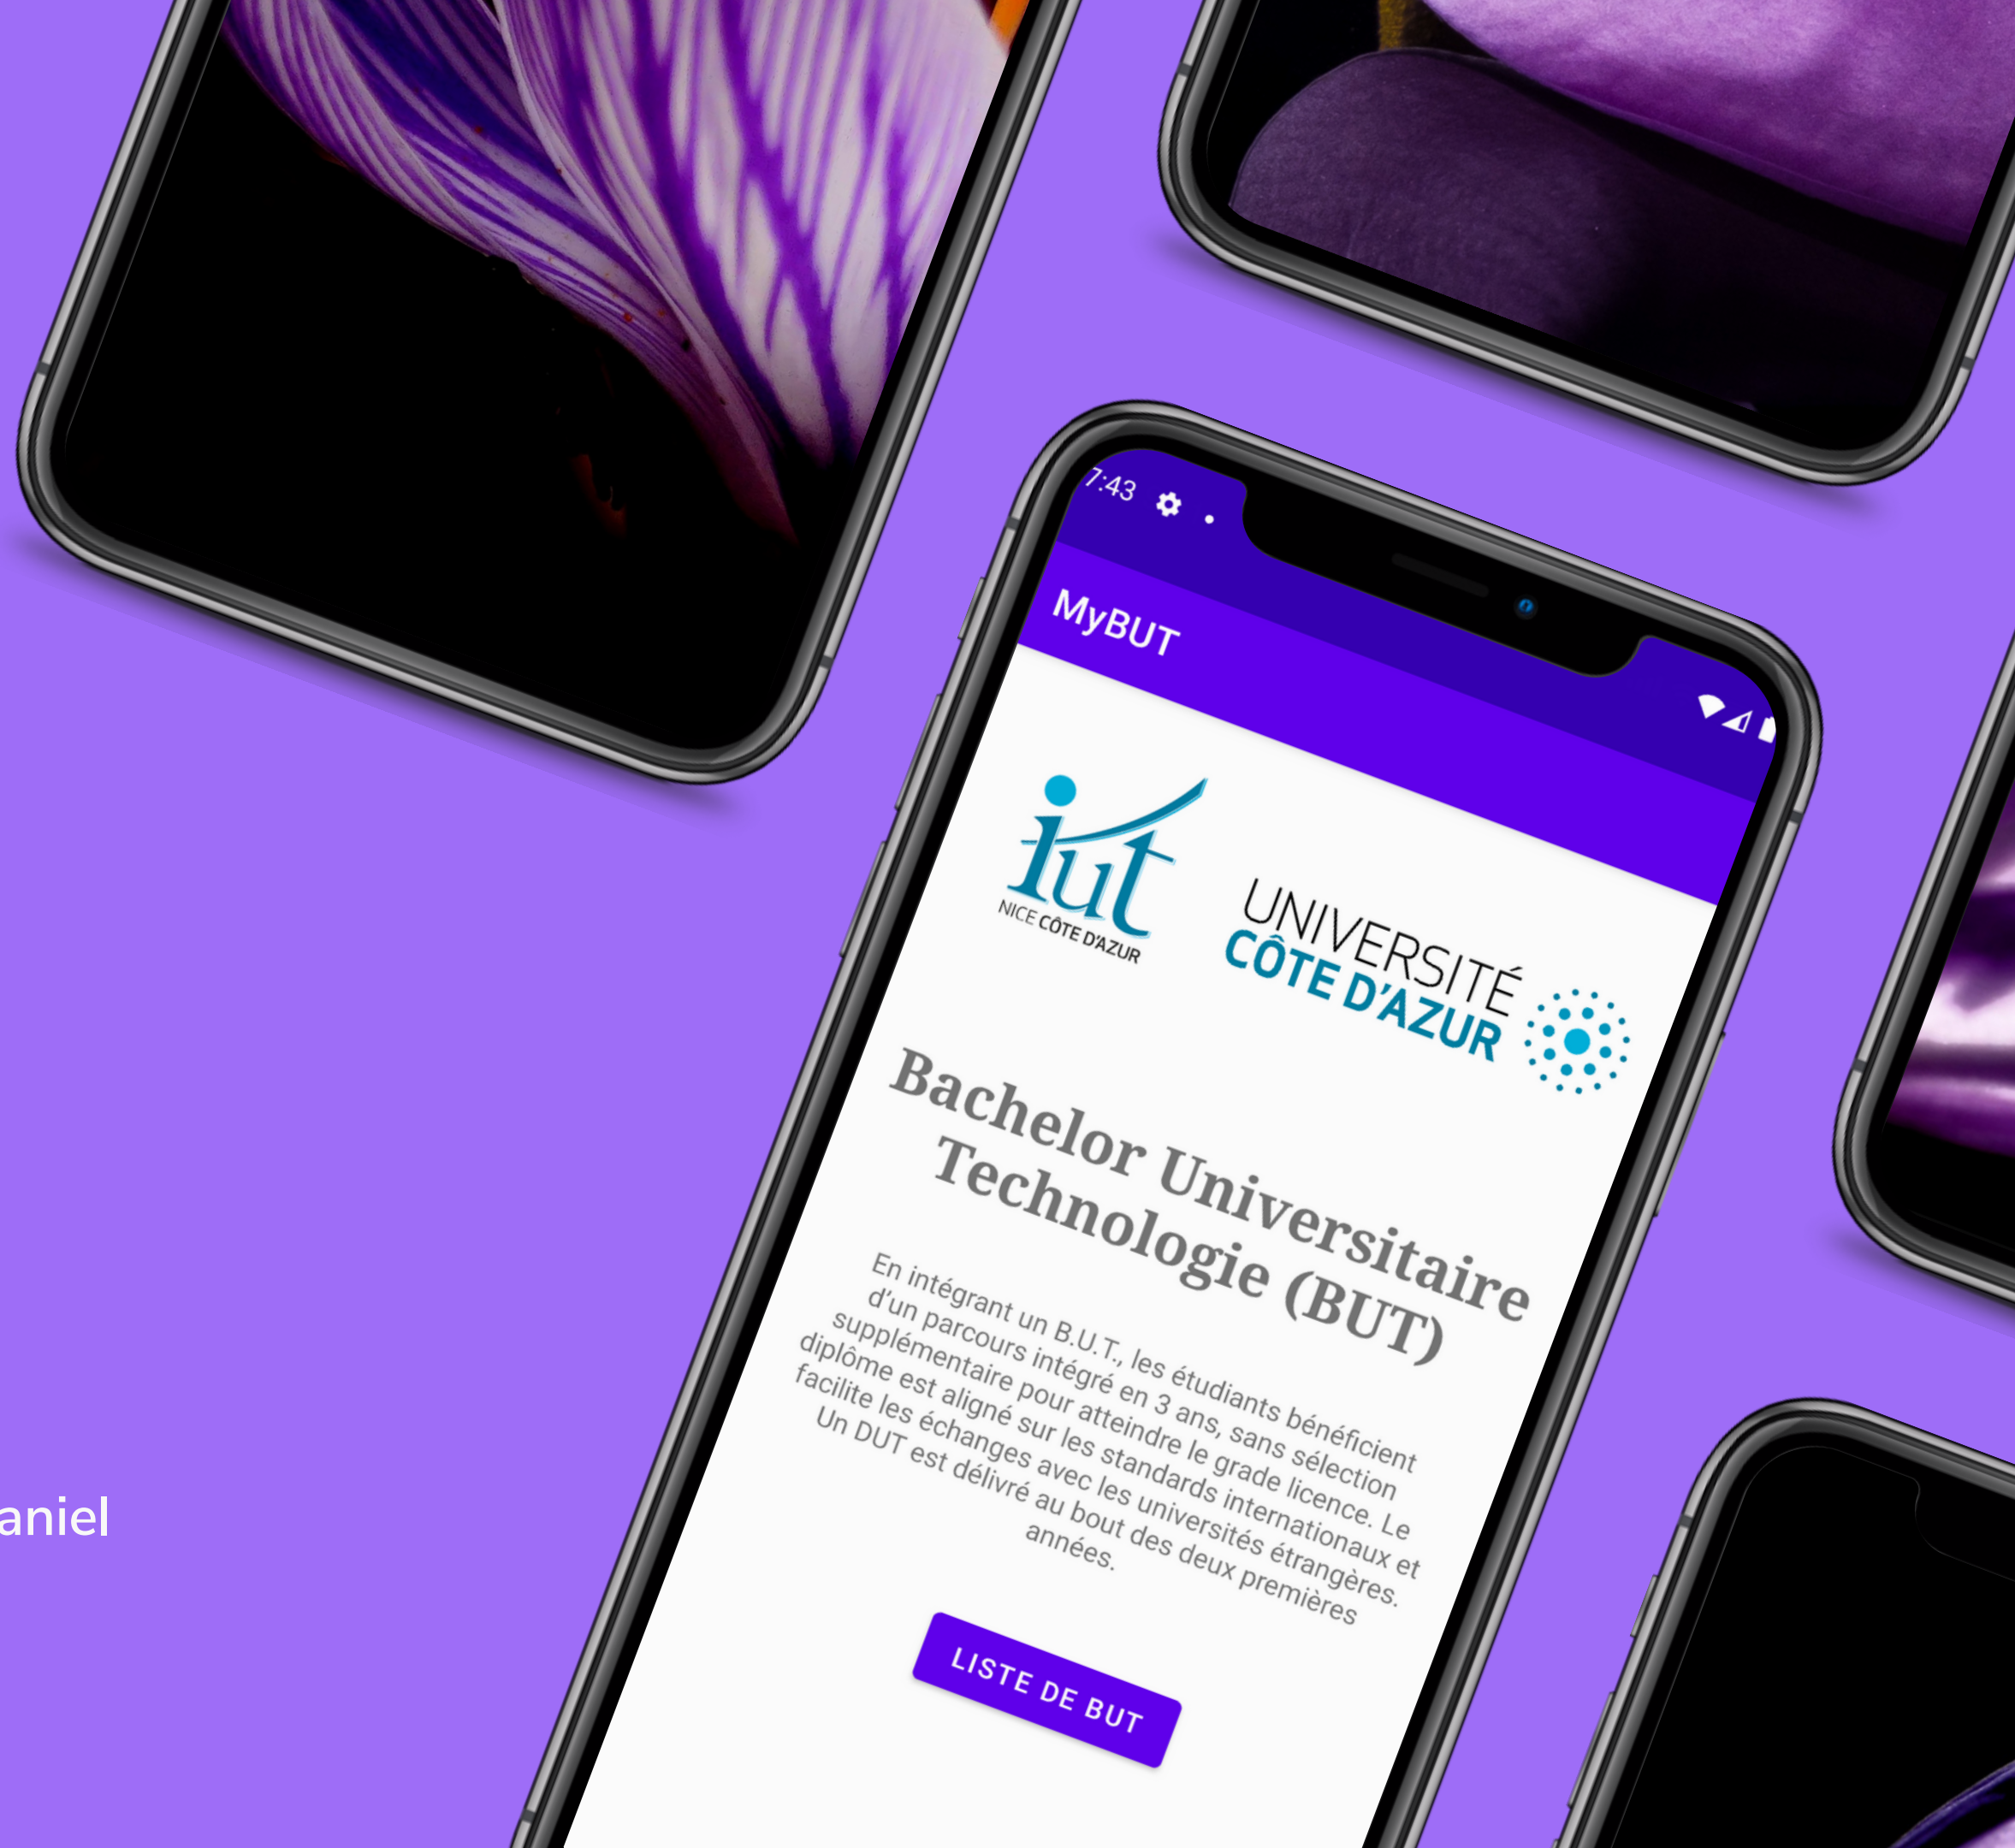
7:43

MyBUT

iut
NICE CÔTE D'AZUR

UNIVERSITÉ CÔTE D'AZUR

Bachelor Universitaire Technologie (BUT)

En intégrant un B.U.T., les étudiants bénéficient d'un parcours intégré en 3 ans, sans sélection supplémentaire pour atteindre le grade licence. Le diplôme est aligné sur les standards internationaux et facilite les échanges avec les universités étrangères. Un DUT est délivré au bout des deux premières années.

LISTE DE BUT

aniel